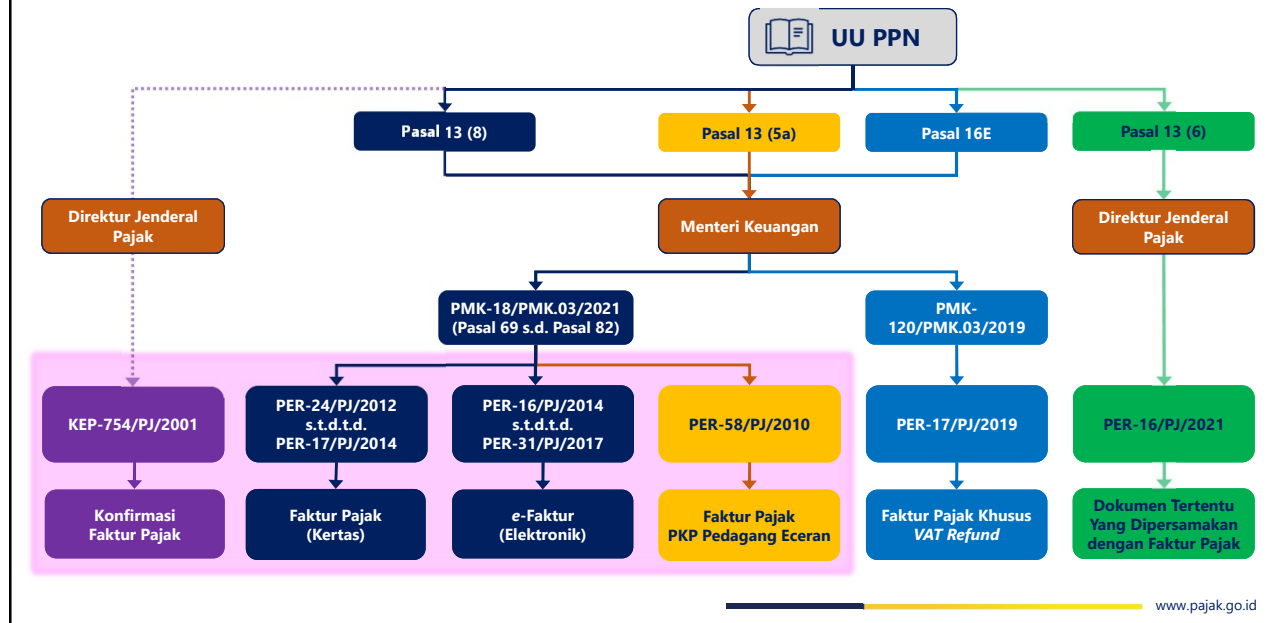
UU PPN

Pasal 13 (8)

Pasal 13 (5a)

Pasal 16E

Pasal 13 (6)

Direktur Jenderal Pajak

Menteri Keuangan

Direktur Jenderal Pajak

PMK-18/PMK.03/2021 (Pasal 69 s.d. Pasal 82)

PMK-120/PMK.03/2019

KEP-754/PJ/2001

PER-24/PJ/2012 s.t.d.t.d. PER-17/PJ/2014

PER-16/PJ/2014 s.t.d.t.d. PER-31/PJ/2017

PER-58/PJ/2010

PER-17/PJ/2019

PER-16/PJ/2021

Konfirmasi Faktur Pajak

Faktur Pajak (Kertas)

e-Faktur (Elektronik)

Faktur Pajak PKP Pedagang Eceran

Faktur Pajak Khusus VAT Refund

Dokumen Tertentu Yang Dipersamakan dengan Faktur Pajak

www.pajak.go.id